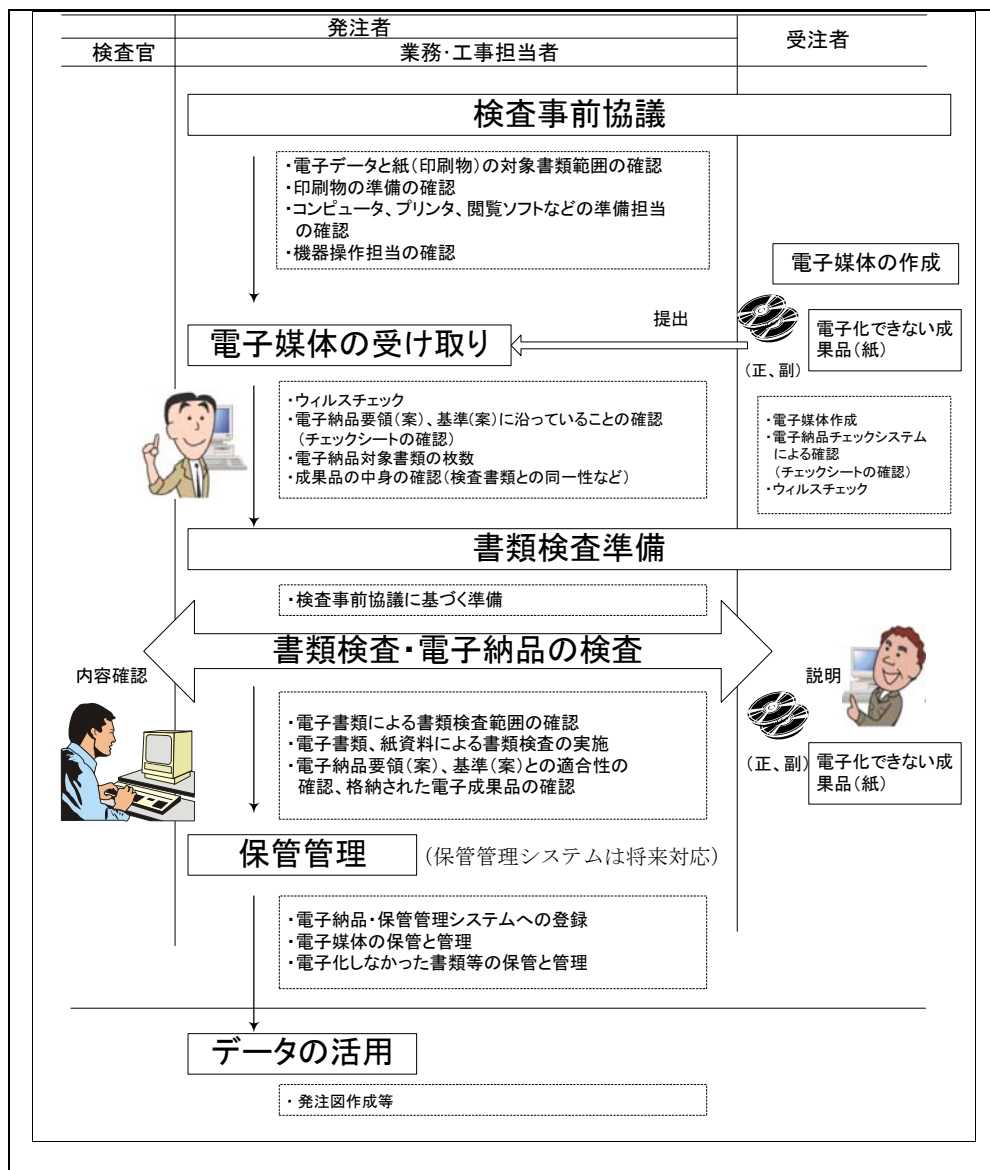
発注者

検査官

業務･工事担当者

受注者

検査事前協議

・電子データと紙（印刷物）の対象書類範囲の確認
・印刷物の準備の確認
・コンピュータ、プリンタ、閲覧ソフトなどの準備担当の確認
・機器操作担当の確認

電子媒体の作成

提出

電子媒体の受け取り

電子化できない成果品（紙）

（正、副）

・ウィルスチェック
・電子納品要領（案）、基準（案）に沿っていることの確認（チェックシートの確認）
・電子納品対象書類の枚数
・成果品の中身の確認（検査書類との同一性など）

・電子媒体作成
・電子納品チェックシステムによる確認（チェックシートの確認）
・ウィルスチェック

書類検査準備

・検査事前協議に基づく準備

書類検査･電子納品の検査

内容確認

説明

・電子書類による書類検査範囲の確認
・電子書類、紙資料による書類検査の実施
・電子納品要領（案）、基準（案）との適合性の確認、格納された電子成果品の確認

（正、副）

電子化できない成果品（紙）

保管管理

（保管管理システムは将来対応）

・電子納品・保管管理システムへの登録
・電子媒体の保管と管理
・電子化しなかった書類等の保管と管理

データの活用

・発注図作成等